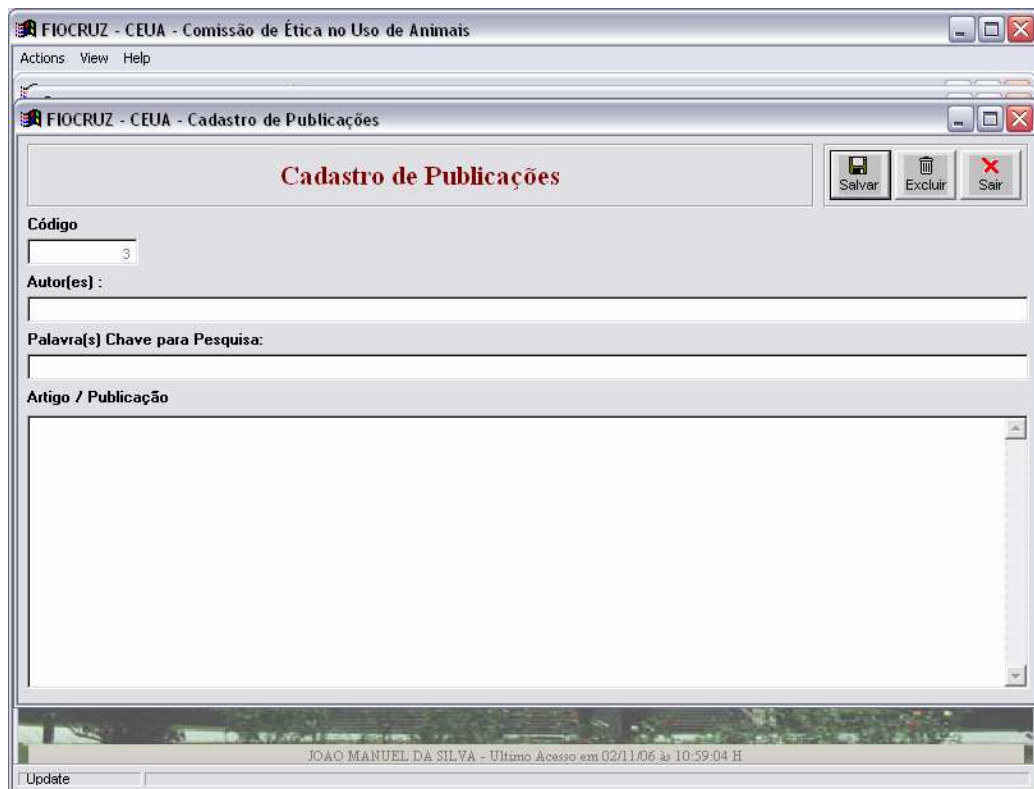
FIOCRUZ - CEUA - Comissão de Ética no Uso de Animais

Actions View Help

FIOCRUZ - CEUA - Cadastro de Publicações

Cadastro de Publicações

Salvar Excluir Sair

Código

3

Autor(es) :

Palavra(s) Chave para Pesquisa:

Artigo / Publicação

JOAO MANUEL DA SILVA - Ultimo Acesso em 02/11/06 às 10:59:04 H

Update